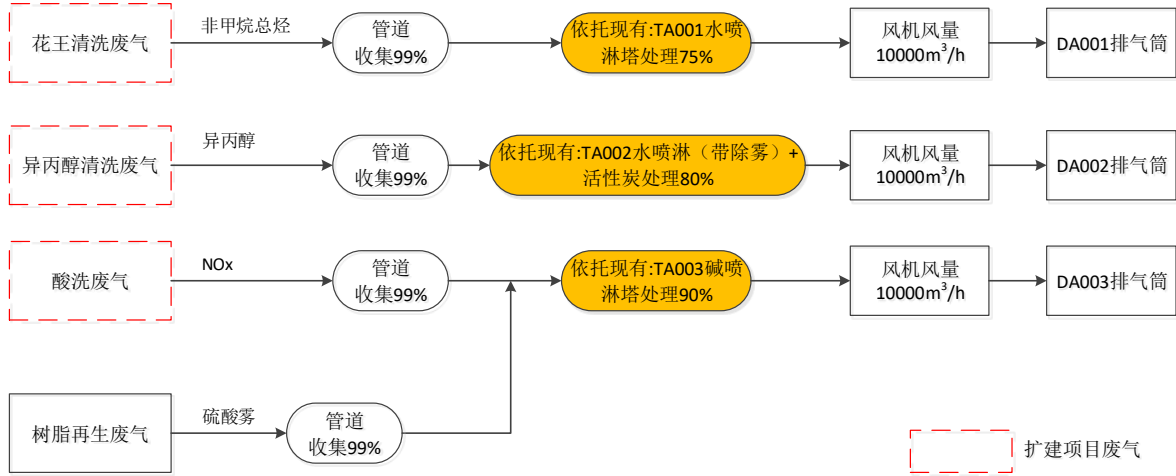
花王清洗废气

非甲烷总烃

管道收集99%

依托现有:TA001水喷淋塔处理75%

风机风量 10000$m^3$/h

DA001排气筒

异丙醇清洗废气

异丙醇

管道收集99%

依托现有:TA002水喷淋（带除雾）+活性炭处理80%

风机风量 10000$m^3$/h

DA002排气筒

酸洗废气

NOx

管道收集99%

依托现有:TA003碱喷淋塔处理90%

风机风量 10000$m^3$/h

DA003排气筒

树脂再生废气

硫酸雾

管道收集99%

扩建项目废气